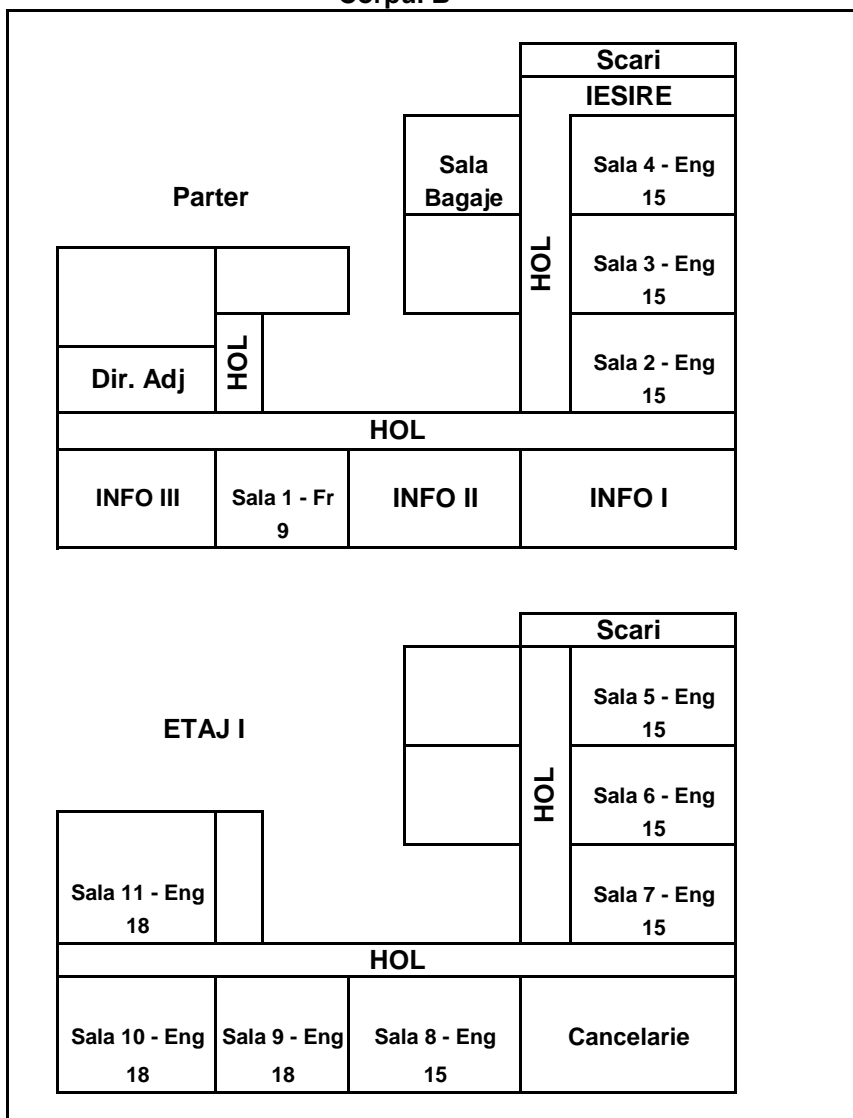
Corpul B

Scari

IESIRE

Sala Bagaje

Sala 4 - Eng 15

Parter

HOL

Sala 3 - Eng 15

HOL

Dir. Adj

Sala 2 - Eng 15

HOL

INFO III

Sala 1 - Fr 9

INFO II

INFO I

Scari

Sala 5 - Eng 15

ETAJ I

HOL

Sala 6 - Eng 15

Sala 11 - Eng 18

Sala 7 - Eng 15

HOL

Sala 10 - Eng 18

Sala 9 - Eng 18

Sala 8 - Eng 15

Cancelarie